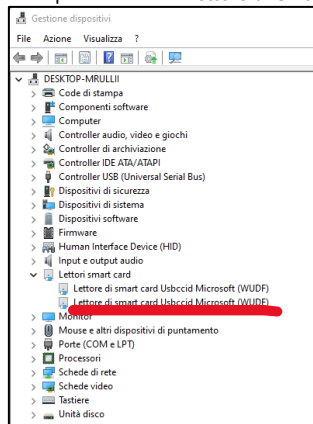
Gestione dispositivi

File Azione Visualizza ?

DESKTOP-MRULLII
Code di stampa
Componenti software
Computer
Controller audio, video e giochi
Controller di archiviazione
Controller IDE ATA/ATAPI
Controller USB (Universal Serial Bus)
Dispositivi di sicurezza
Dispositivi di sistema
Dispositivi software
Firmware
Human Interface Device (HID)
Input e output audio
Lettori smart card
Lettore di smart card Usbccid Microsoft (WUDF)
Lettore di smart card Usbccid Microsoft (WUDF)
Monitor
Mouse e altri dispositivi di puntamento
Porte (COM e LPT)
Processori
Schede di rete
Schede video
Tastiere
Unità disco